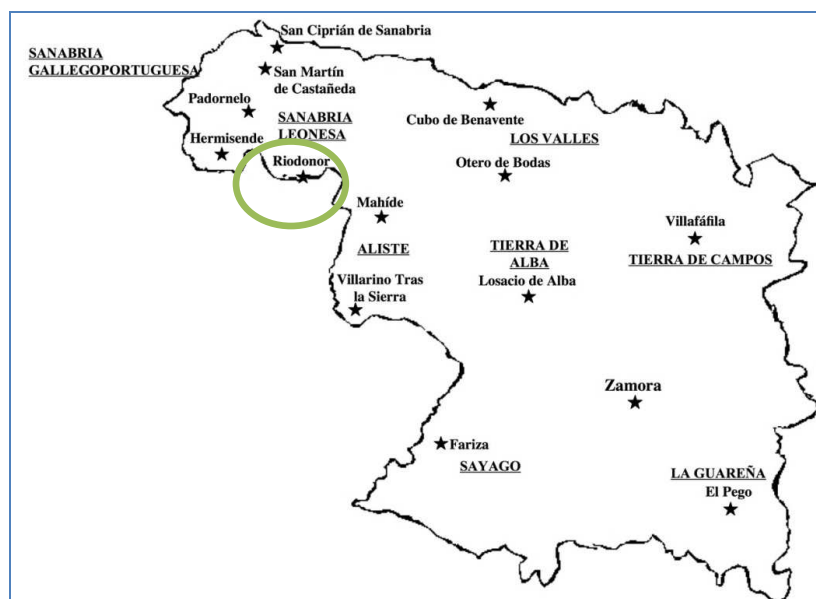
SANABRIA GALLEGOPORTUGUESA

San Ciprián de Sanabria

San Martín de Castañeda

Padornelo

SANABRIA LEONESA

Hermisende

Riodonor

Cubo de Benavente

LOS VALLES

Otero de Bodas

Mahíde

ALISTE

TIERRA DE ALBA

Losacio de Alba

Villafáfila

TIERRA DE CAMPOS

Villarino Tras la Sierra

Zamora

Fariza

SAYAGO

LA GUAREÑA

El Pego